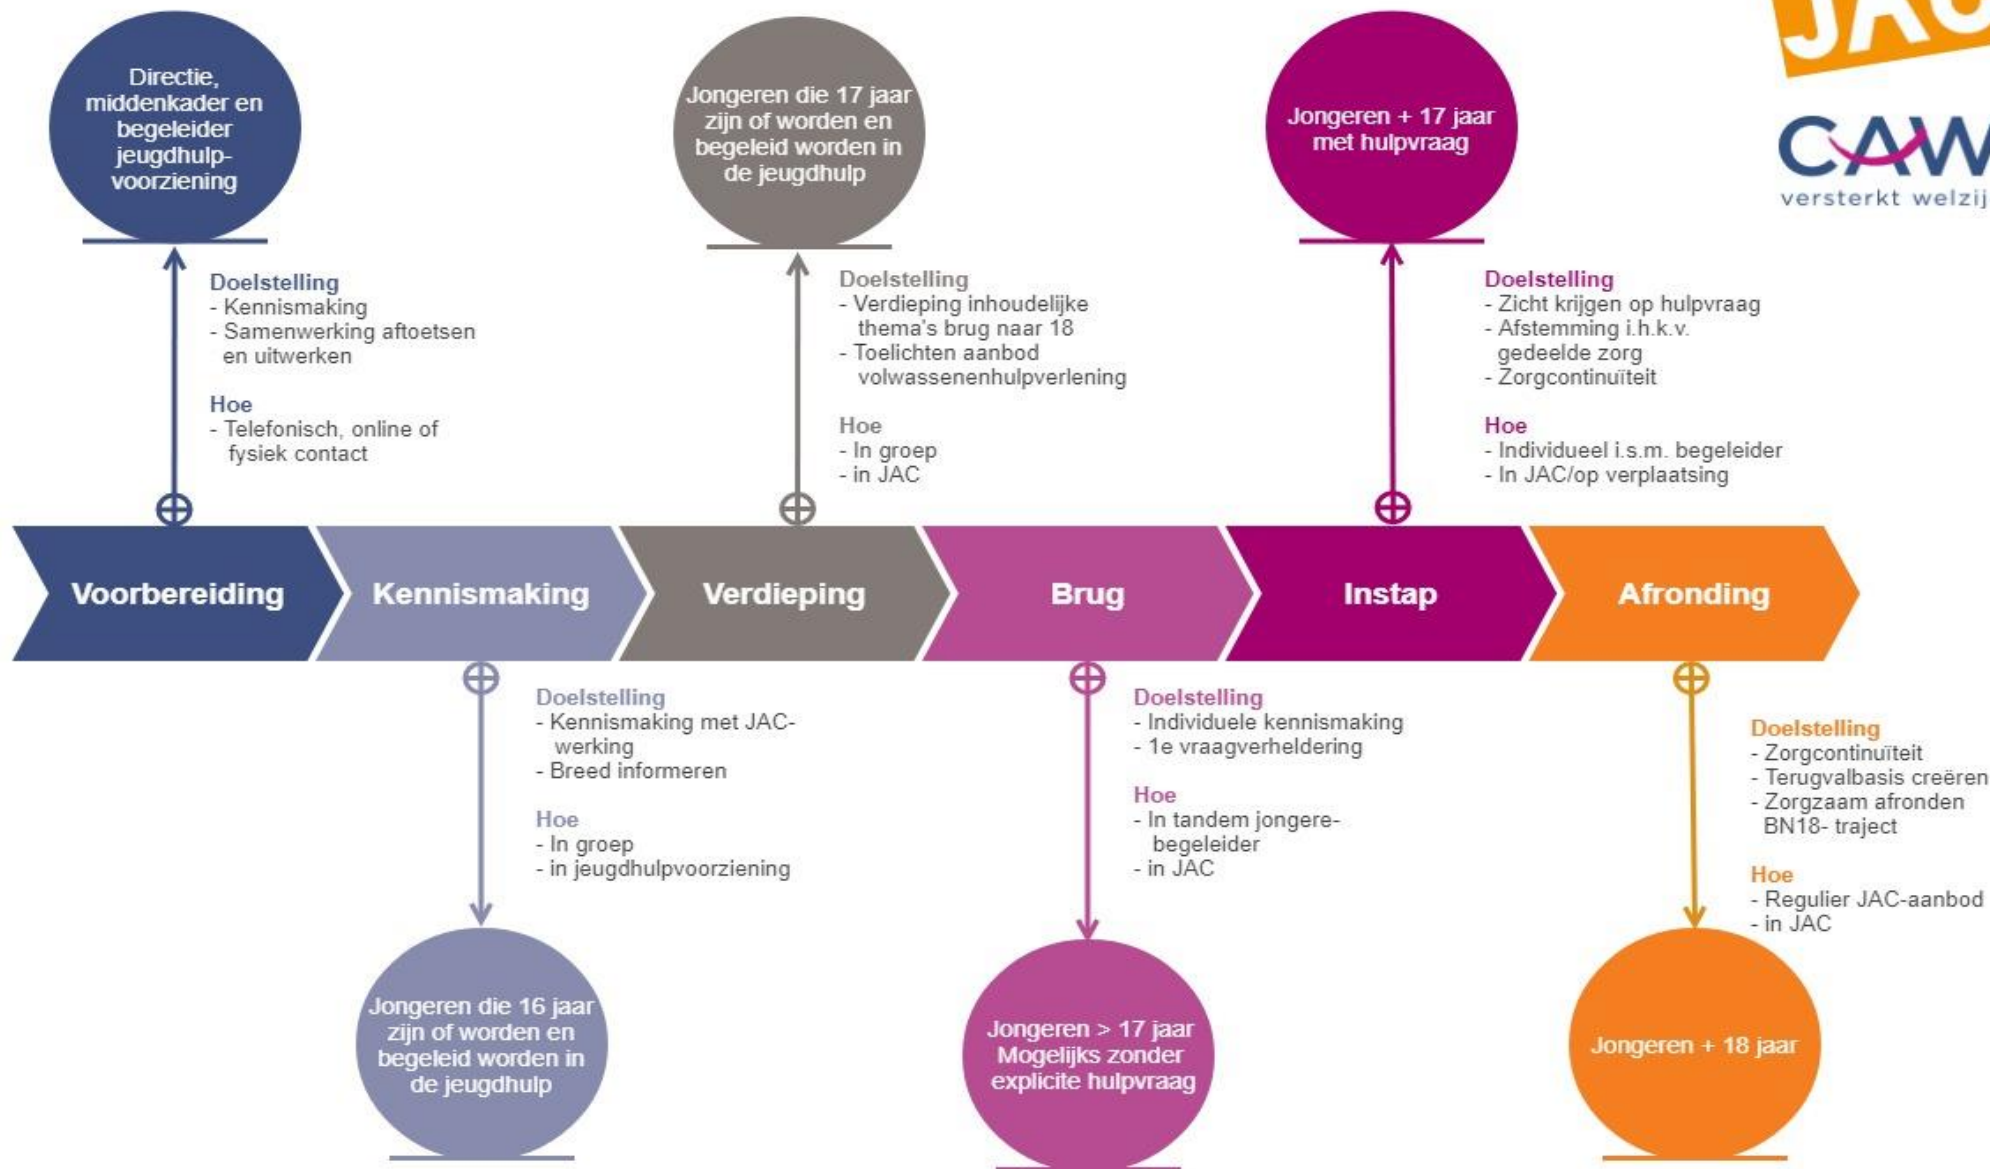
Directie, middenkader en begeleider jeugdhulpvoorziening

Jongeren die 17 jaar zijn of worden en begeleid worden in de jeugdhulp

Jongeren + 17 jaar met hulpvraag

JAC

CAW
versterkt welzij

Doelstelling
- Kennismaking
- Samenwerking aftoetsen en uitwerken

Hoe
- Telefonisch, online of fysiek contact

Doelstelling
- Verdieping inhoudelijke thema's brug naar 18
- Toelichten aanbod volwassenenhulpverlening

Hoe
- In groep
- in JAC

Doelstelling
- Zicht krijgen op hulpvraag
- Afstemming i.h.k.v. gedeelde zorg
- Zorgcontinuïteit

Hoe
- Individueel i.s.m. begeleider
- In JAC/op verplaatsing

Voorbereiding

Kennismaking

Verdieping

Brug

Instap

Afronding

Doelstelling
- Kennismaking met JAC-werking
- Breed informeren

Hoe
- In groep
- in jeugdhulpvoorziening

Doelstelling
- Individuele kennismaking
- 1e vraagverheldering

Hoe
- In tandem jongere-begeleider
- in JAC

Doelstelling
- Zorgcontinuïteit
- Terugvalbasis creëren
- Zorgzaam afronden BN18- traject

Hoe
- Regulier JAC-aanbod
- in JAC

Jongeren die 16 jaar zijn of worden en begeleid worden in de jeugdhulp

Jongeren > 17 jaar Mogelijks zonder explicite hulpvraag

Jongeren + 18 jaar